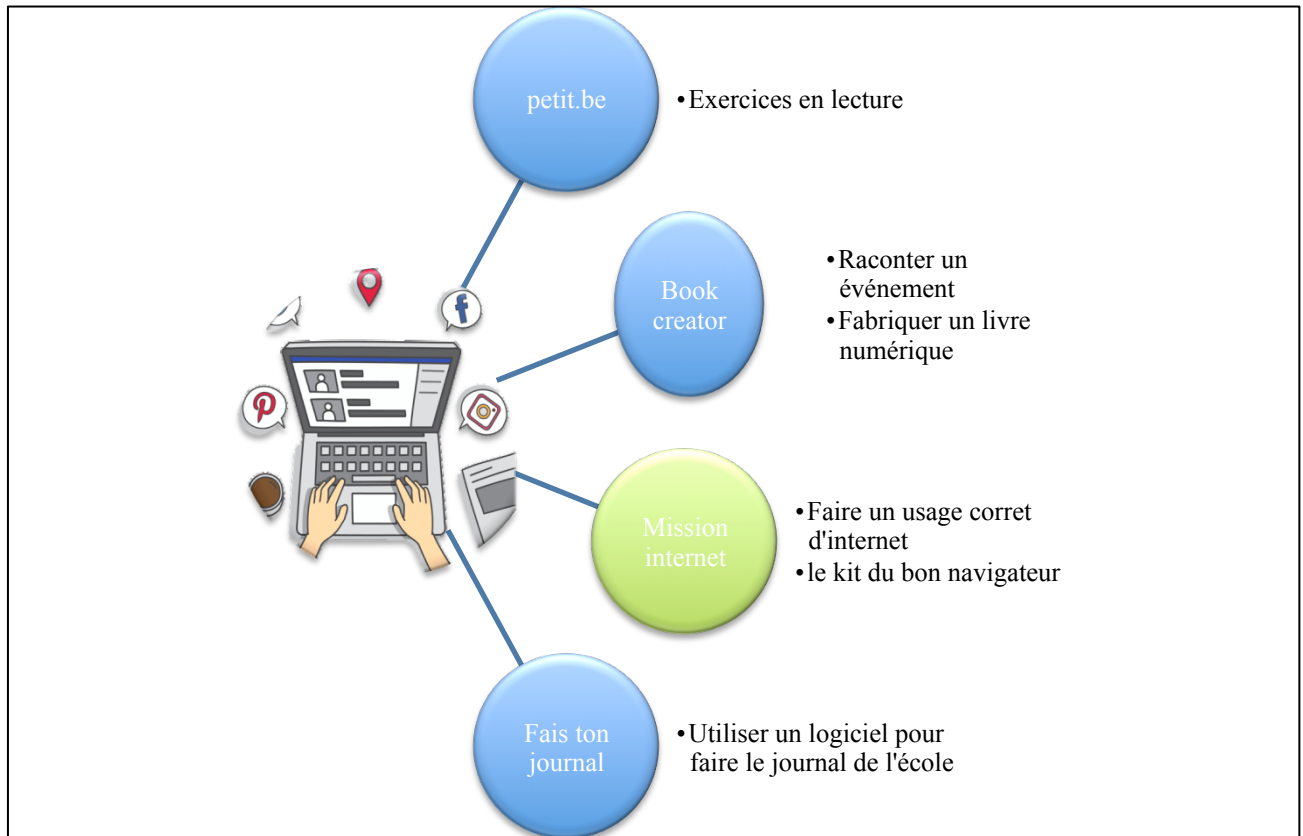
petit.be

• Exercices en lecture

Book creator

• Raconter un événement
• Fabriquer un livre numérique

Mission internet

• Faire un usage corret d'internet
• le kit du bon navigateur

Fais ton journal

• Utiliser un logiciel pour faire le journal de l'école